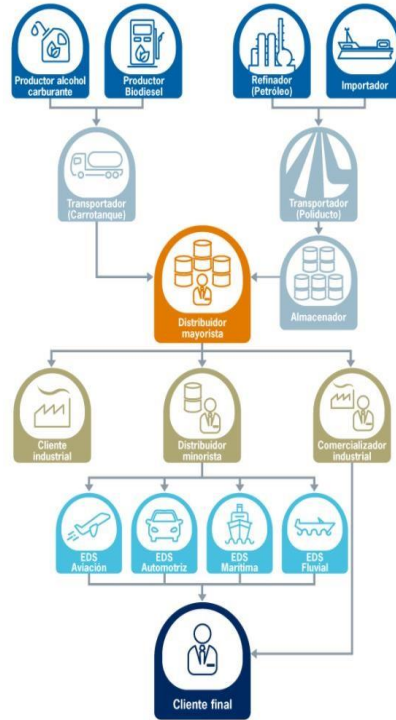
Productor alcohol carburante

Productor Biodiesel

Refinador (Petróleo)

Importador

Transportador (Carrotanque)

Transportador (Poliducto)

Distribuidor mayorista

Almacenador

Cliente industrial

Distribuidor minorista

Comercializador industrial

EDS Aviación

EDS Automotriz

EDS Marítima

EDS Fluvial

Cliente final